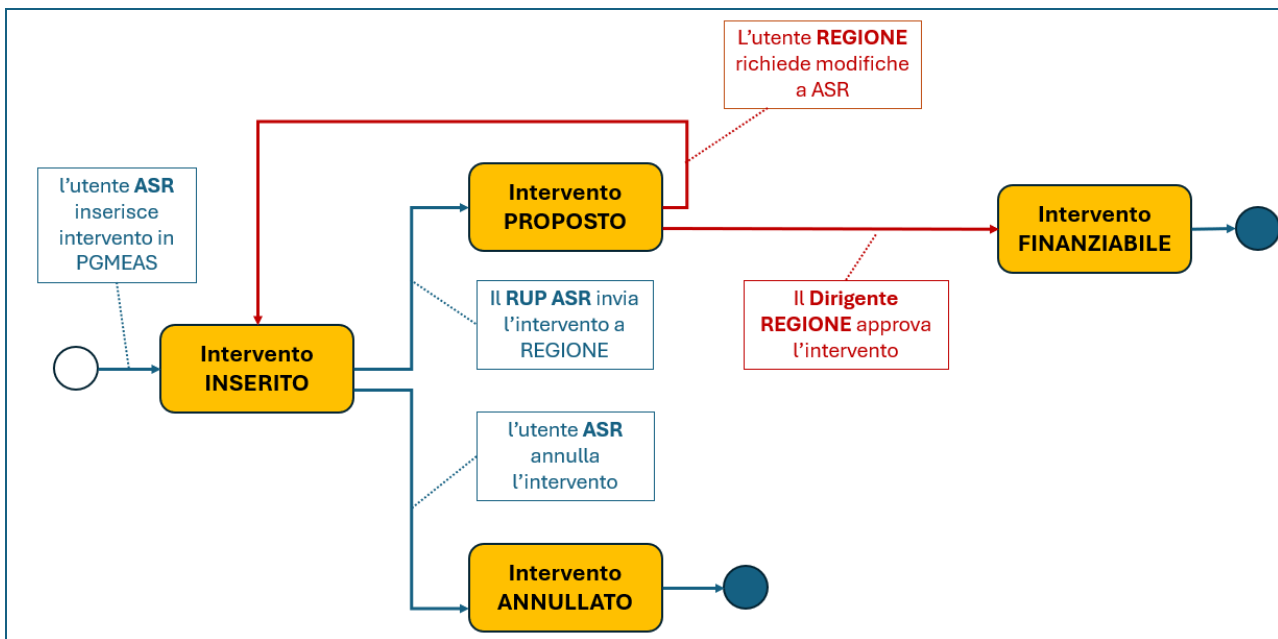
L'utente **REGIONE** richiede modifiche a ASR

l'utente **ASR** inserisce intervento in PGMEAS

Intervento PROPOSTO

Intervento FINANZIABILE

Il **RUP ASR** invia l'intervento a REGIONE

Il **Dirigente REGIONE** approva l'intervento

Intervento INSERITO

l'utente **ASR** annulla l'intervento

Intervento ANNULLATO